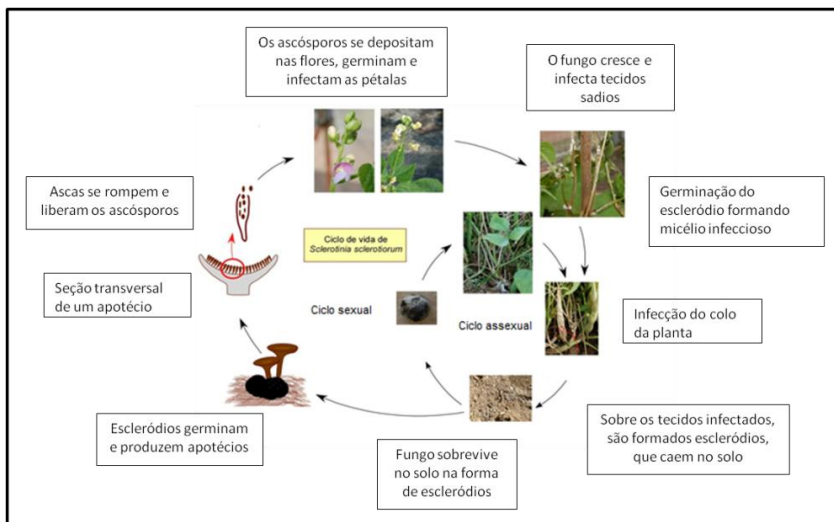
Os ascósporos se depositam nas flores, germinam e infectam as pétalas

O fungo cresce e infecta tecidos sadios

Ascas se rompem e liberam os ascósporos

Ciclo de vida de *Sclerotinia sclerotiorum*

Germinação do escleródio formando micélio infeccioso

Seção transversal de um apotécio

Ciclo sexual

Ciclo assexual

Infecção do colo da planta

Escleródios germinam e produzem apotécios

Fungo sobrevive no solo na forma de escleródios

Sobre os tecidos infectados, são formados escleródios, que caem no solo